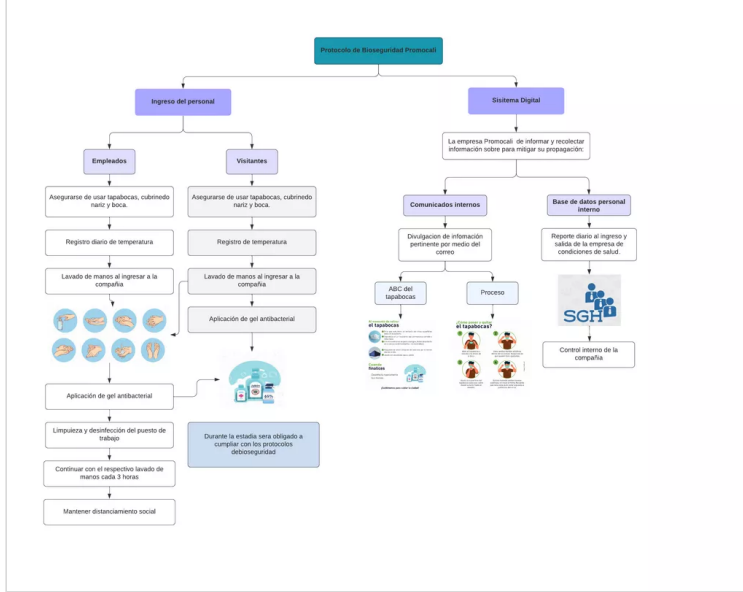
Protocolo de Bioseguridad Promocali

Ingreso del personal

Sisitema Digital

Empleados

Visitantes

La empresa Promocali de informar y recolectar información sobre para mitigar su propagación:

Asegurarse de usar tapabocas, cubriendo nariz y boca.

Asegurarse de usar tapabocas, cubriendo nariz y boca.

Comunicados internos

Base de datos personal interno

Registro diario de temperatura

Registro de temperatura

Divulgacion de infomación pertinente por medio del correo

Reporte diario al ingreso y salida de la empresa de condiciones de salud.

Lavado de manos al ingresar a la compañia

Lavado de manos al ingresar a la compañia

ABC del tapabocas

Proceso

Aplicación de gel antibacterial

el tapabocas

¿Cómo poner y quitar el tapabocas?

SGH

Control interno de la compañia

Aplicación de gel antibacterial

Limpieza y desinfección del puesto de trabajo

Durante la estadia sera obligado a cumpliar con los protocolos debioseguridad

Continuar con el respectivo lavado de manos cada 3 horas

Mantener distanciamiento social